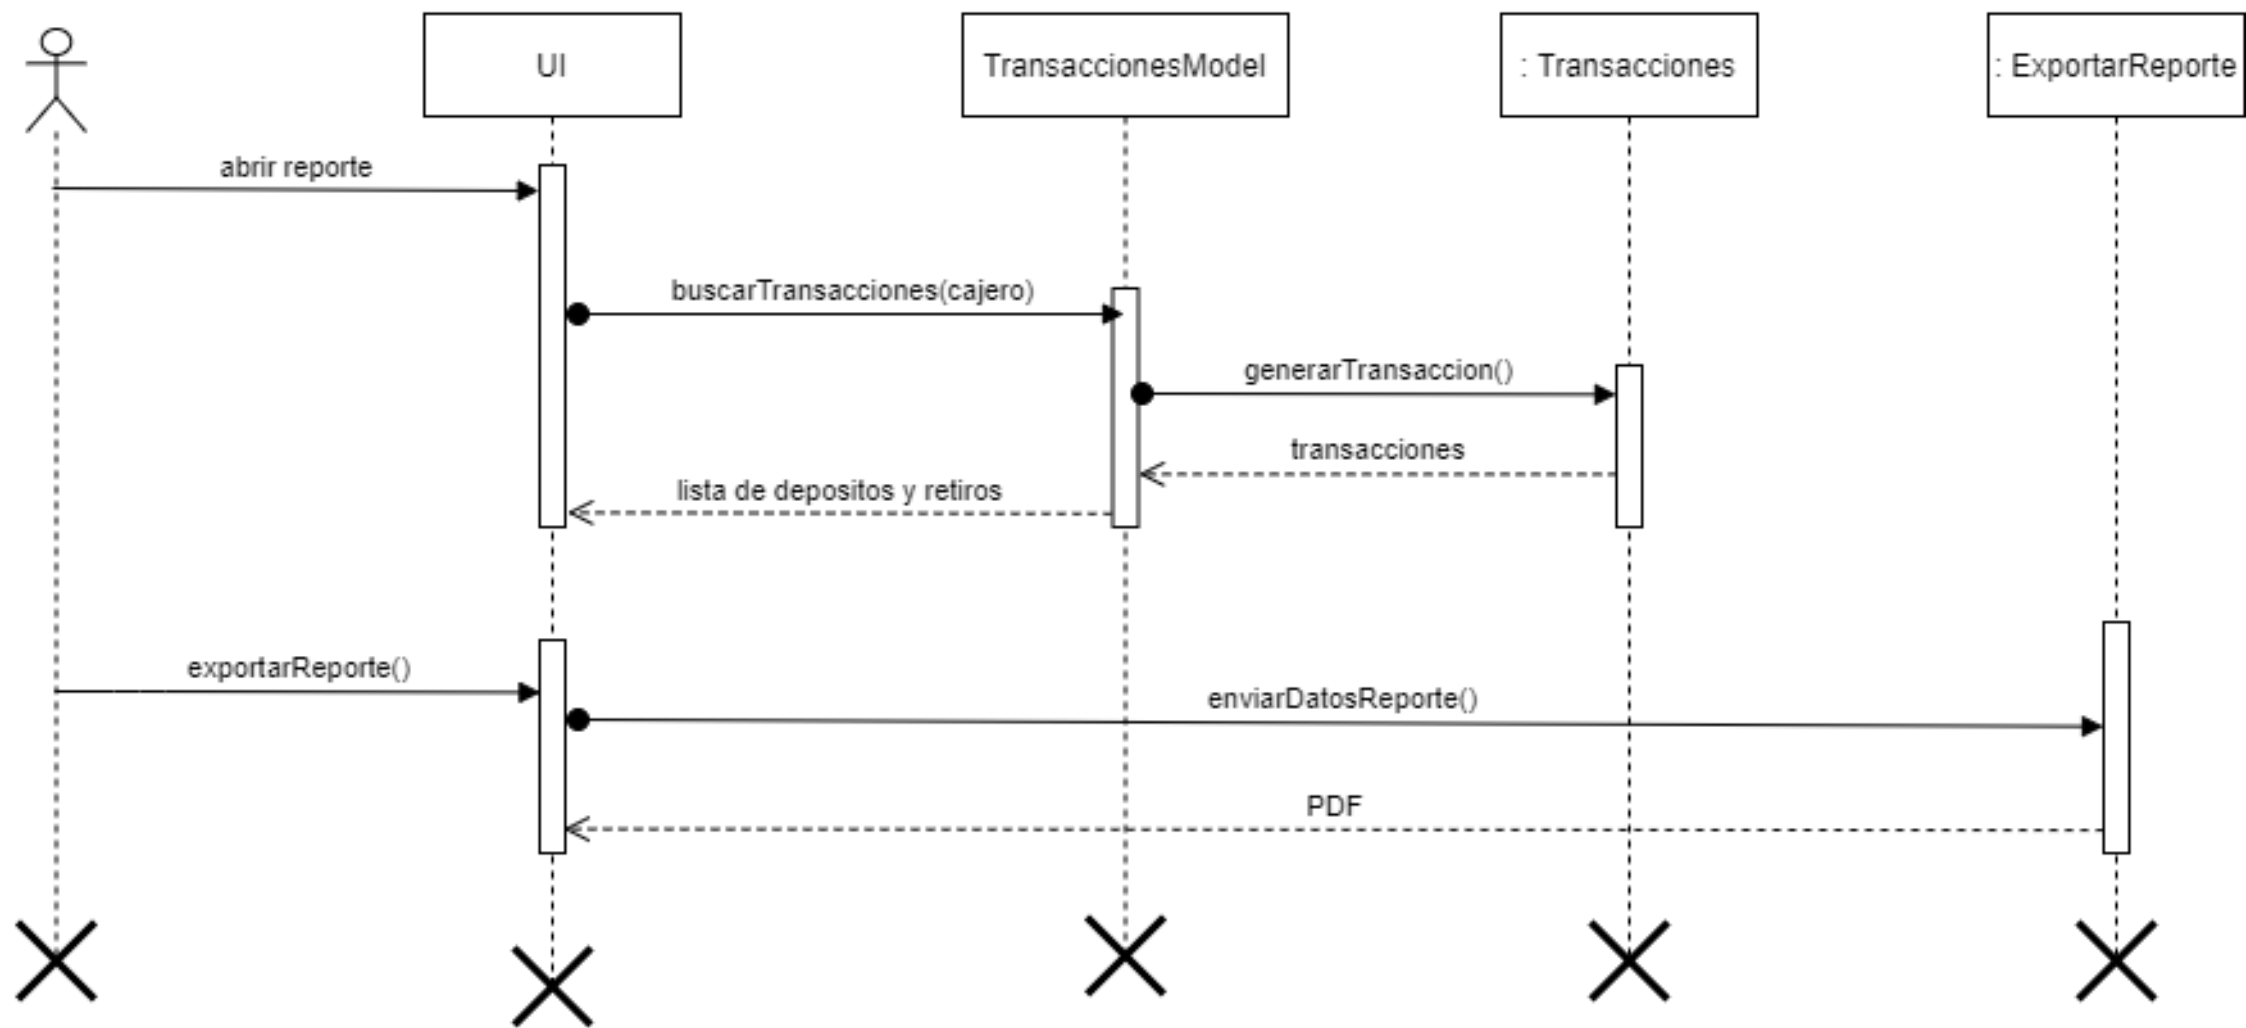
UI

TransaccionesModel

: Transacciones

: ExportarReporte

abrir reporte

buscarTransacciones(cajero)

generarTransaccion()

transacciones

lista de depositos y retiros

exportarReporte()

enviarDatosReporte()

PDF